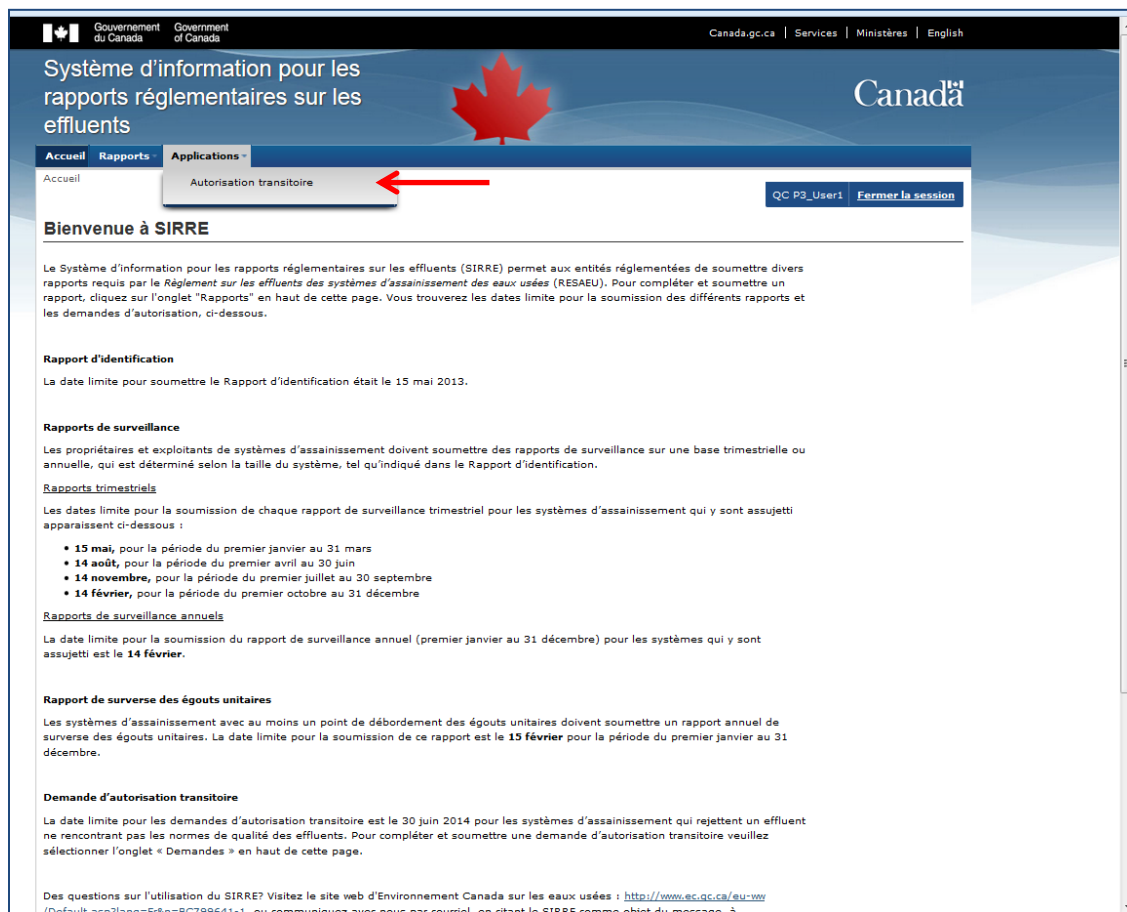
Gouvernement du Canada Government of Canada

Canada.gc.ca | Services | Ministères | English

Système d'information pour les rapports réglementaires sur les effluents

Canada

Accueil Rapports Applications

Autorisation transitoire

Accueil

QC P3_User1 Fermer la session

Bienvenue à SIRRE

Le Système d'information pour les rapports réglementaires sur les effluents (SIRRE) permet aux entités réglementées de soumettre divers rapports requis par le *Règlement sur les effluents des systèmes d'assainissement des eaux usées* (RESAEU). Pour compléter et soumettre un rapport, cliquez sur l'onglet "Rapports" en haut de cette page. Vous trouverez les dates limite pour la soumission des différents rapports et les demandes d'autorisation, ci-dessous.

Rapport d'identification

La date limite pour soumettre le Rapport d'identification était le 15 mai 2013.

Rapports de surveillance

Les propriétaires et exploitants de systèmes d'assainissement doivent soumettre des rapports de surveillance sur une base trimestrielle ou annuelle, qui est déterminé selon la taille du système, tel qu'indiqué dans le Rapport d'identification.

Rapports trimestriels

Les dates limite pour la soumission de chaque rapport de surveillance trimestriel pour les systèmes d'assainissement qui y sont assujetti apparaissent ci-dessous :

- **15 mai**, pour la période du premier janvier au 31 mars
- **14 août**, pour la période du premier avril au 30 juin
- **14 novembre**, pour la période du premier juillet au 30 septembre
- **14 février**, pour la période du premier octobre au 31 décembre

Rapports de surveillance annuels

La date limite pour la soumission du rapport de surveillance annuel (premier janvier au 31 décembre) pour les systèmes qui y sont assujetti est le **14 février**.

Rapport de surverse des égouts unitaires

Les systèmes d'assainissement avec au moins un point de débordement des égouts unitaires doivent soumettre un rapport annuel de surverse des égouts unitaires. La date limite pour la soumission de ce rapport est le **15 février** pour la période du premier janvier au 31 décembre.

Demande d'autorisation transitoire

La date limite pour les demandes d'autorisation transitoire est le 30 juin 2014 pour les systèmes d'assainissement qui rejettent un effluent ne rencontrant pas les normes de qualité des effluents. Pour compléter et soumettre une demande d'autorisation transitoire veuillez sélectionner l'onglet « Demandes » en haut de cette page.

Des questions sur l'utilisation du SIRRE? Visitez le site web d'Environnement Canada sur les eaux usées : http://www.ec.gc.ca/eu-ww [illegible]